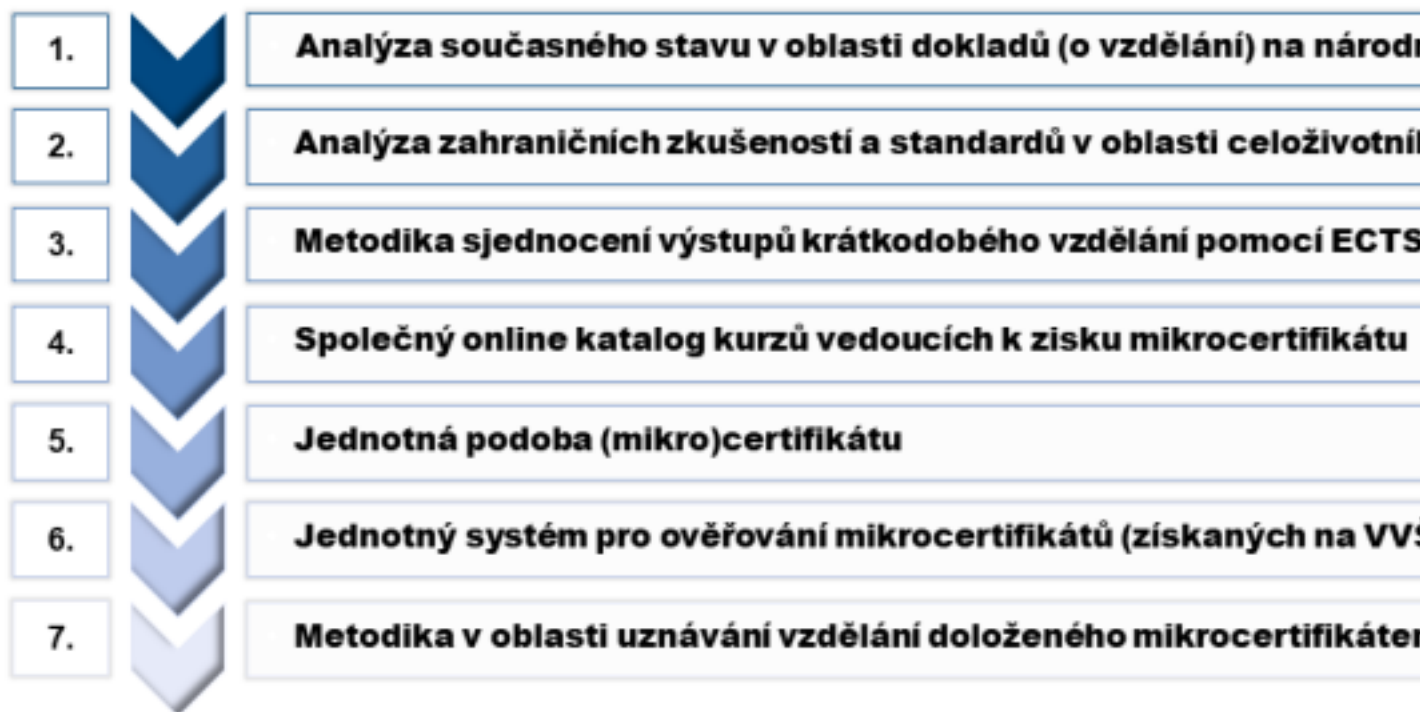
1. Analýza současného stavu v oblasti dokladů (o vzdělání) na národ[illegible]

2. Analýza zahraničních zkušeností a standardů v oblasti celoživotní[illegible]

3. Metodika sjednocení výstupů krátkodobého vzdělání pomocí ECTS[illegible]

4. Společný online katalog kurzů vedoucích k zisku mikrocertifikátu

5. Jednotná podoba (mikro)certifikátu

6. Jednotný systém pro ověřování mikrocertifikátů (získaných na VV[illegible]

7. Metodika v oblasti uznávání vzdělání doloženého mikrocertifikáte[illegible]